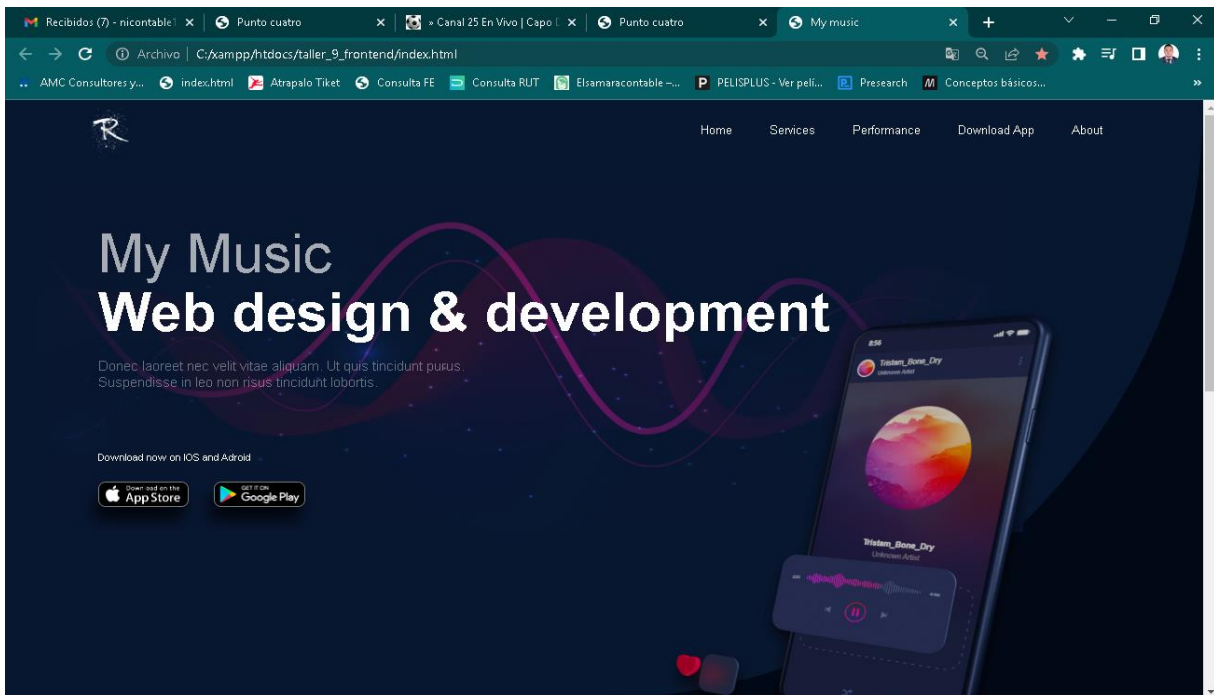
Recibidos (7) - nicontable | Punto cuatro | » Canal 25 En Vivo | Capo | Punto cuatro | My music

Archivo | C:/xampp/htdocs/taller_9_frontend/index.html

AMC Consultores y... index.html Atrapalo Tiket Consulta FE Consulta RUT Elsamaracontable –... PELISPLUS - Ver pelí... Presearch Conceptos básicos...

R

Home Services Performance Download App About

My Music
Web design & development

Donec laoreet nec velit vitae aliquam. Ut quis tincidunt purus. Suspendisse in leo non risus tincidunt lobortis.

Download now on IOS and Adroid

Download on the App Store

GET IT ON Google Play

Tristam_Bone_Dry
Unknown Artist

Tristam_Bone_Dry
Unknown Artist